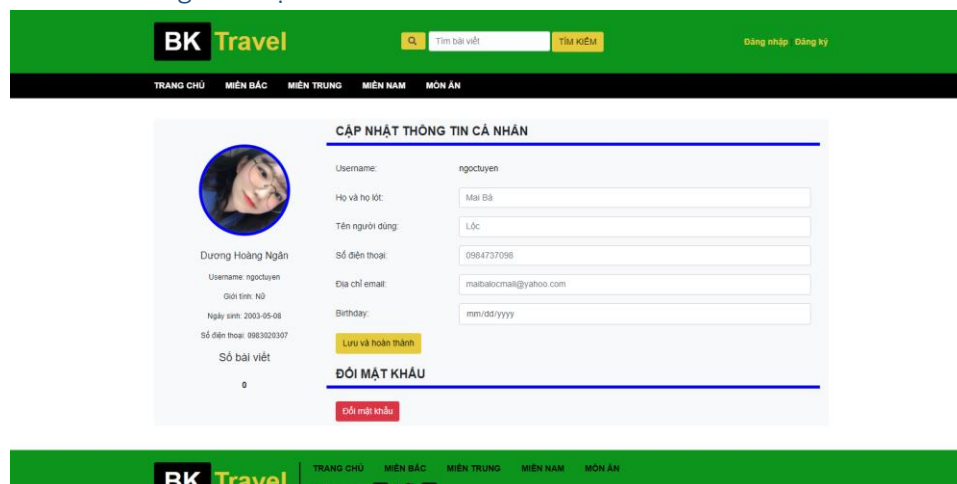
BK Travel

Tìm bài viết TÌM KIẾM

Đăng nhập Đăng ký

TRANG CHỦ MIỀN BẮC MIỀN TRUNG MIỀN NAM MÓN ĂN

Dương Hoàng Ngân

Username: ngoctuyen

Giới tính: Nữ

Ngày sinh: 2003-05-06

Số điện thoại: 0983020307

Số bài viết

0

CẬP NHẬT THÔNG TIN CÁ NHÂN

Username: ngoctuyen

Họ và họ lót: Mai Bá

Tên người dùng: Lộc

Số điện thoại: 0984737098

Địa chỉ email: maibalocmail@yahoo.com

Birthday: mm/dd/yyyy

Lưu và hoàn thành

ĐỔI MẬT KHẨU

Đổi mật khẩu

BK Travel

TRANG CHỦ MIỀN BẮC MIỀN TRUNG MIỀN NAM MÓN ĂN